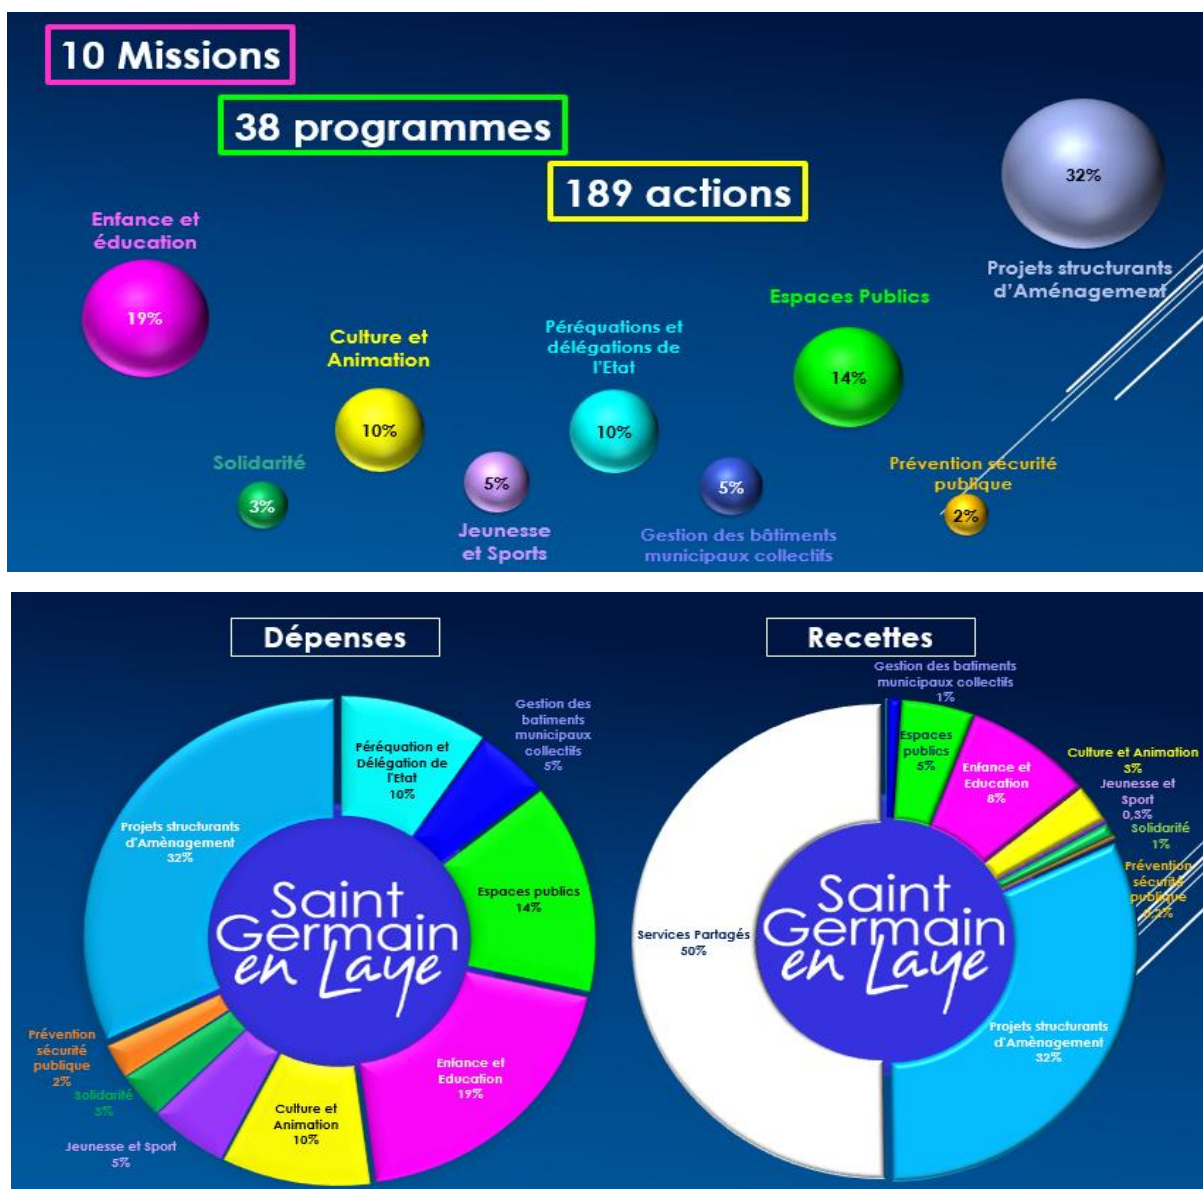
10 Missions

38 programmes

189 actions

32%
Projets structurants d'Aménagement

Enfance et éducation
19%

Culture et Animation
10%

Péréquations et délégations de l'Etat
10%

Espaces Publics
14%

Solidarité
3%

5%
Jeunesse et Sports

5%
Gestion des bâtiments municipaux collectifs

Prévention sécurité publique
2%

Dépenses

Péréquation et Délégation de l'Etat
10%

Gestion des batiments municipaux collectifs
5%

Projets structurants d'Aménagement
32%

Espaces publics
14%

Saint Germain en Laye

Prévention sécurité publique
2%

Solidarité
3%

Enfance et Education
19%

Culture et Animation
10%

Jeunesse et Sport
5%

Recettes

Gestion des batiments municipaux collectifs
1%

Espaces publics
5%

Enfance et Education
8%

Culture et Animation
3%

Jeunesse et Sport
0,3%

Solidarité
1%

Prévention sécurité publique
0,2%

Services Partagés
50%

Saint Germain en Laye

Projets structurants d'Aménagement
32%